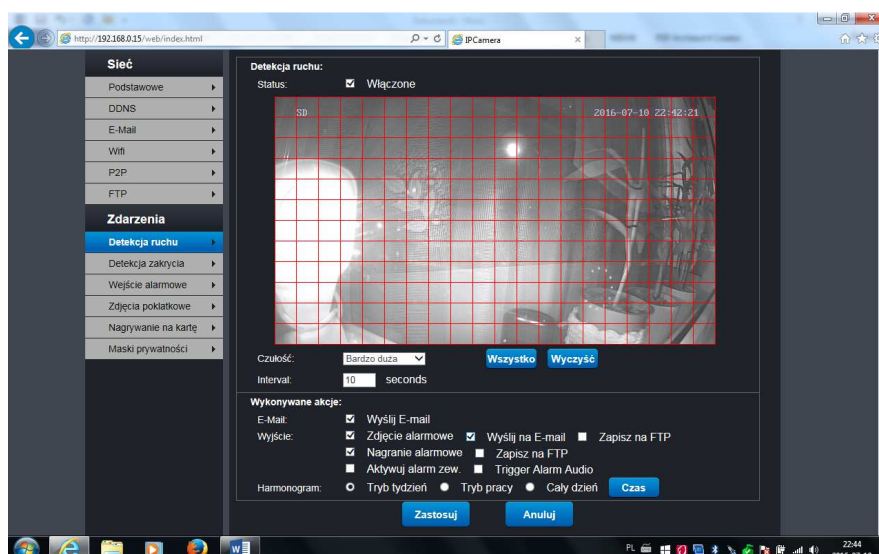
http://192.168.0.15/web/index.html

IPCamera

Sieć
Podstawowe
DDNS
E-Mail
Wifi
P2P
FTP
Zdarzenia
Detekcja ruchu
Detekcja zakrycia
Wejście alarmowe
Zdjęcia poklatkowe
Nagrywanie na kartę
Maski prywatności

Detekcja ruchu:
Status: Włączone

SD 2016-07-10 22:42:21

Czułość: Bardzo duża
Wszystko Wyczyść
Interval: 10 seconds

Wykonywane akcje:
E-Mail: Wyślij E-mail
Wyjście: Zdjęcie alarmowe Wyślij na E-mail Zapisz na FTP
Nagranie alarmowe Zapisz na FTP
Aktywuj alarm zew. Trigger Alarm Audio
Harmonogram: Tryb tydzień Tryb pracy Cały dzień Czas

Zastosuj Anuluj

PL 22:44